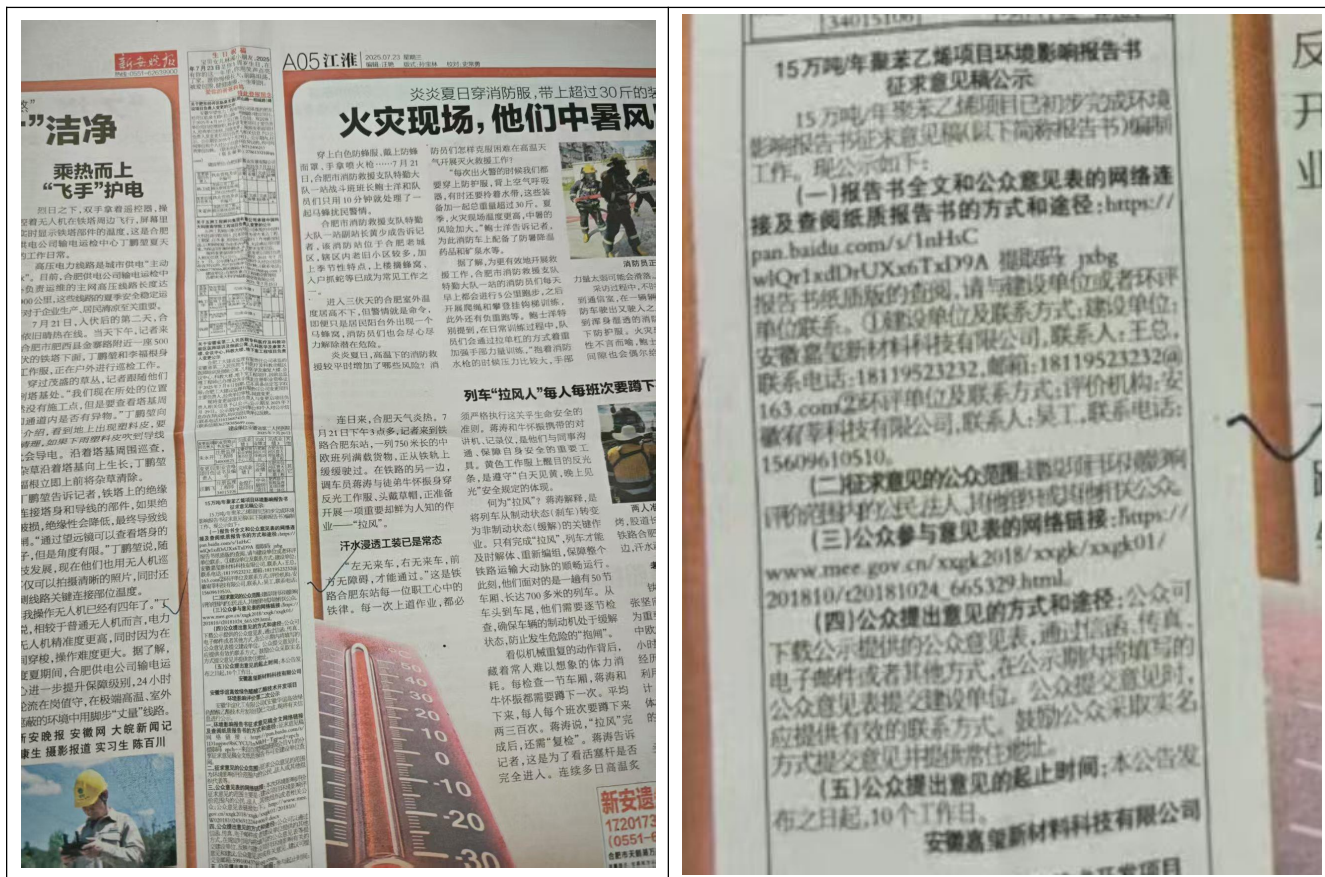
15万吨/年聚苯乙烯项目环境影响报告书
征求意见稿公示

15万吨/年聚苯乙烯项目已初步完成环境影响报告书征求意见稿(以下简称报告书)编制工作。现公示如下:

(一)报告书全文和公众意见表的网络连接及查阅纸质报告书的方式和途径:https://pan.baidu.com/s/1nHsC wlQr1xdDrUXx6TxD9A 提取码 jxbg 如需查阅纸质版的查阅,请与建设单位或者环评报告书纸质版的查阅,请与建设单位联系。①建设单位及联系方式:建设单位:安徽嘉玺新材料科技有限公司,联系人:王总,联系电话:18119523232,邮箱:18119523232@163.com②环评单位及联系方式:评价机构:安徽有華科技有限公司,联系人:吴工,联系电话:15609610510。

(二)征求意见的公众范围:建设项目环境影响评价范围内的公民、法人和其他组织或者其他公众。

(三)公众参与意见表的网络链接:https://www.mee.gov.cn/xxgk2018/xxgk/xxgk01/201810/t20181024_665329.html。

(四)公众提出意见的方式和途径:公众可下载公示提供的公众意见表,通过信函、传真、电子邮件或者其他方式,在公示期内将填写的公众意见表提交建设单位。公众提交意见时,应提供有效的联系方式。鼓励公众采取实名方式提交意见并提供常住地址。

(五)公众提出意见的起止时间:本公告发布之日起,10个工作日。

安徽嘉玺新材料科技有限公司